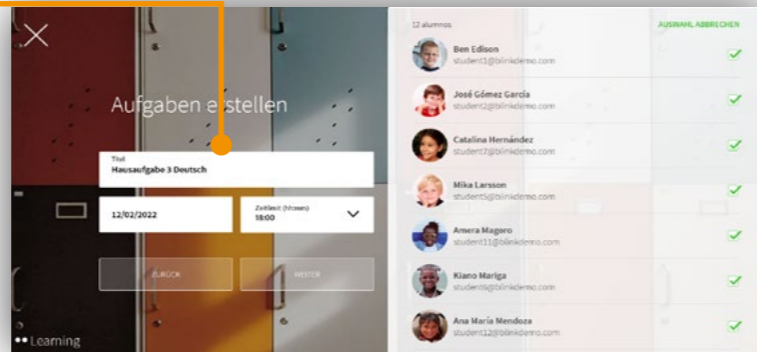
Aufgaben erstellen

Titel
Hausaufgabe 3 Deutsch

12/02/2022

Zeitlimit (Stunden)
18:00

ZURÜCK

WEITER

Learning

12 alumnos

AUSWAHL ABBRECHEN

Ben Edison
student1@blinkdemo.com

José Gómez García
student2@blinkdemo.com

Catalina Hernández
student7@blinkdemo.com

Mika Larsson
student5@blinkdemo.com

Amera Magoro
student11@blinkdemo.com

Kiano Mariga
student6@blinkdemo.com

Ana María Mendoza
student12@blinkdemo.com